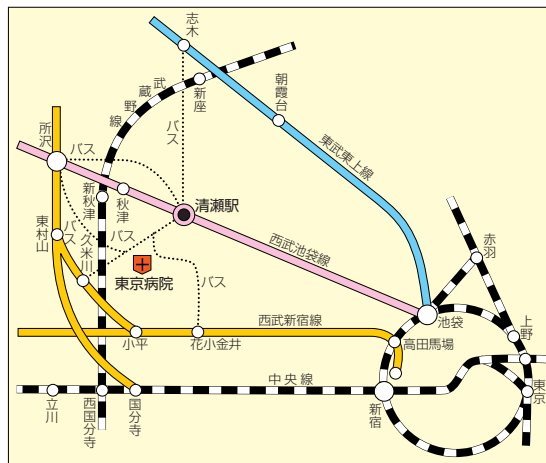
志木
朝霞台
東武東上線
武蔵野線
新座
バス
所沢
バス
清瀬駅
新秋津
秋津
東村山
バス
久米川
バス
西武池袋線
東京病院
バス
赤羽
池袋
上野
西武新宿線
小平
花小金井
高田馬場
中央線
立川
西国分寺
国分寺
新宿
東京